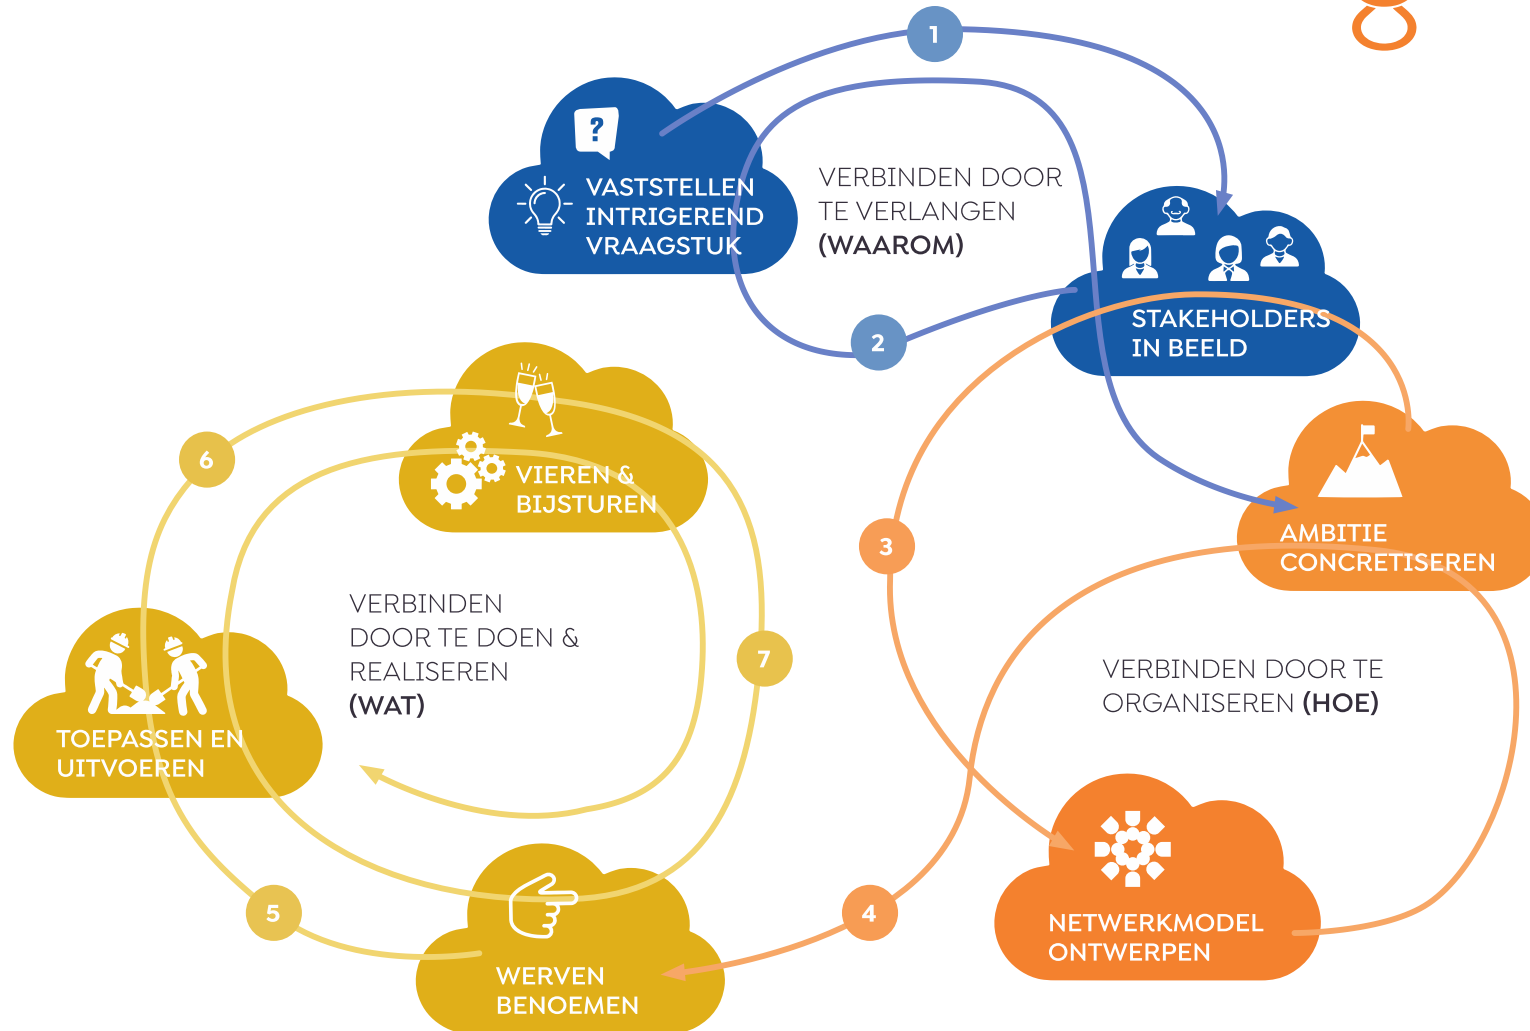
1

VASTSTELLEN INTRIGEREND VRAAGSTUK

VERBINDEN DOOR TE VERLANGEN (WAAROM)

STAKEHOLDERS IN BEELD

2

VIEREN & BIJSTUREN

6

3

AMBITIE CONCRETISEREN

VERBINDEN DOOR TE DOEN & REALISEREN (WAT)

7

TOEPASSEN EN UITVOEREN

VERBINDEN DOOR TE ORGANISEREN (HOE)

NETWERKMODEL ONTWERPEN

5

4

WERVEN BENOEMEN